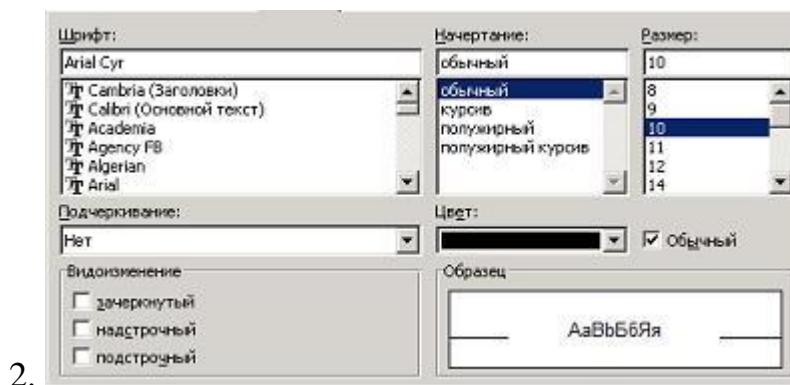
Шрифт:
Arial Cyr
Cambria (Заголовки)
Calibri (Основной текст)
Academia
Agency FB
Algerian
Arial

Начертание:
обычный
обычный
курсив
полужирный
полужирный курсив

Размер:
10
8
9
10
11
12
14

Подчеркивание:
Нет

Цвет:

Обычный

Видоизменение
зачеркнутый
надстрочный
подстрочный

Образец
AaBbБбЯя

2.